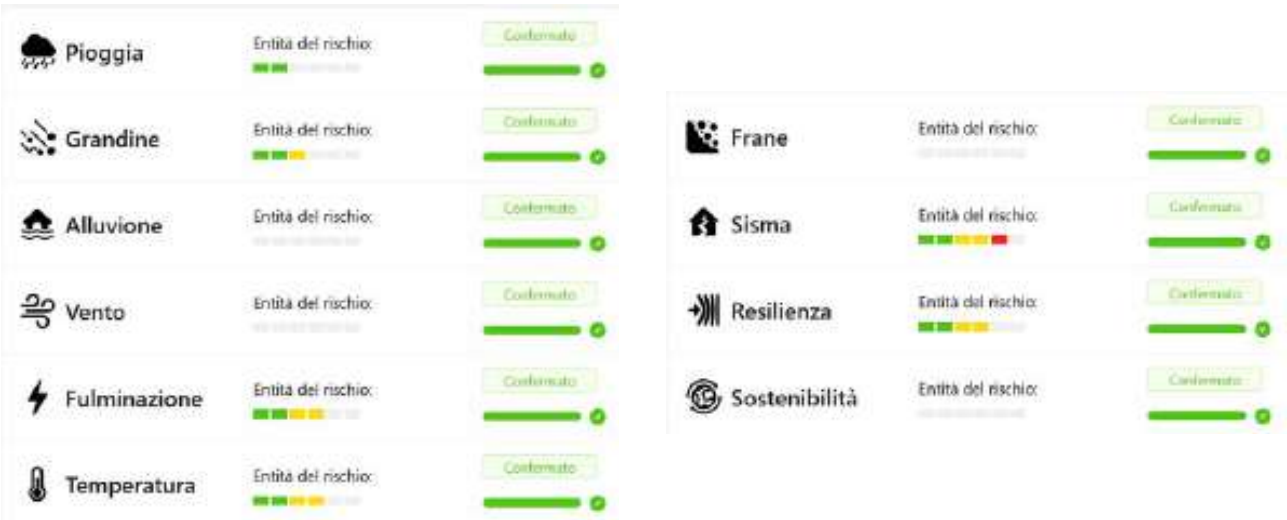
Pioggia
Entità del rischio:
Confermato

Grandine
Entità del rischio:
Confermato

Alluvione
Entità del rischio:
Confermato

Vento
Entità del rischio:
Confermato

Fulminazione
Entità del rischio:
Confermato

Temperatura
Entità del rischio:
Confermato

Frane
Entità del rischio:
Confermato

Sisma
Entità del rischio:
Confermato

Resilienza
Entità del rischio:
Confermato

Sostenibilità
Entità del rischio:
Confermato